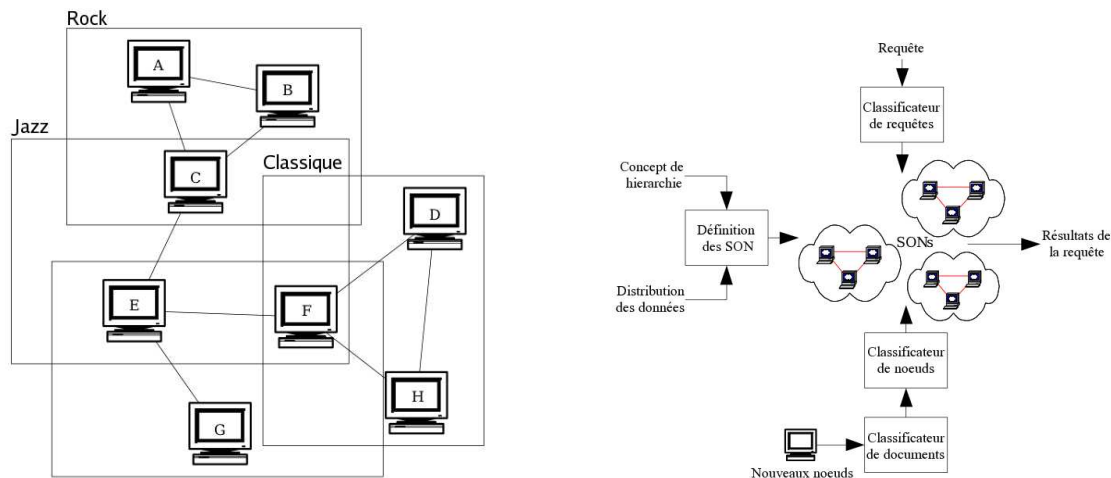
Rock

A

B

Jazz

C

Classique

D

E

F

H

G

Requête

Classificateur de requêtes

Concept de hierarchie

Définition des SON

Distribution des données

SONs

Résultats de la requête

Classificateur de noeuds

Classificateur de documents

Nouveaux noeuds